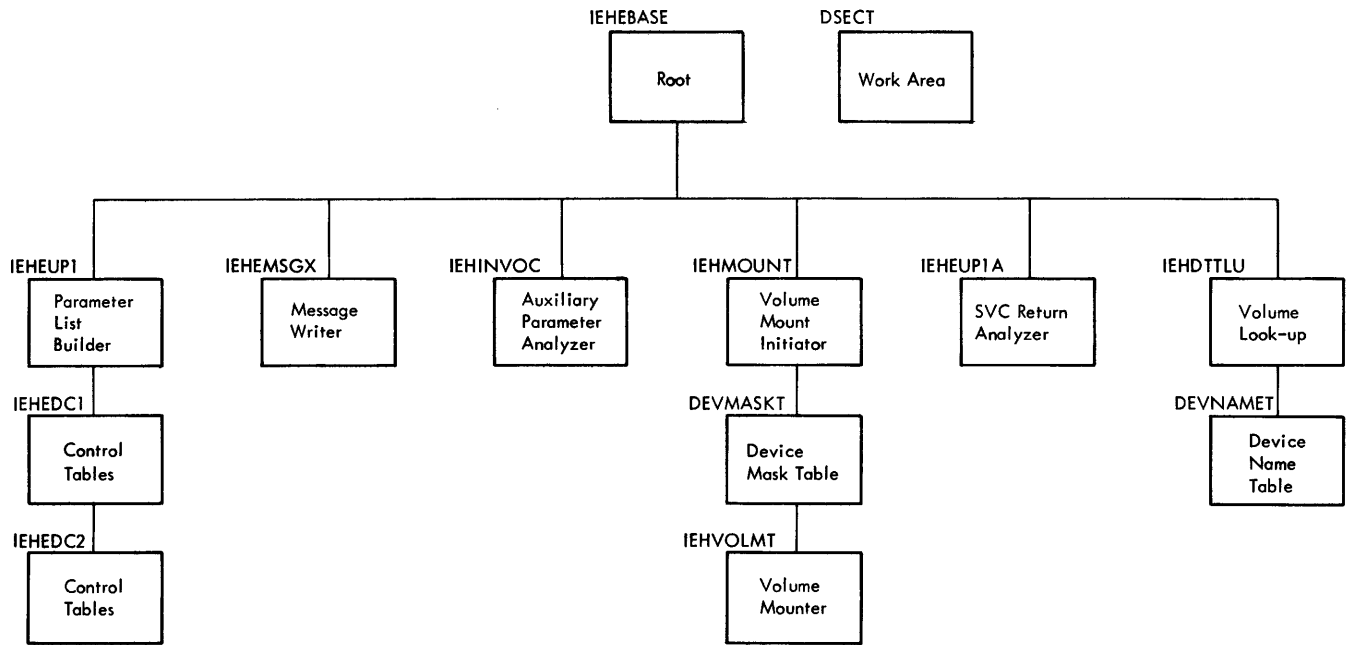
IEHEBASE
Root

DSECT
Work Area

IEHEUP1
Parameter List Builder

IEHEDC1
Control Tables

IEHEDC2
Control Tables

IEHEMSGX
Message Writer

IEHINVOC
Auxiliary Parameter Analyzer

IEHMOUNT
Volume Mount Initiator

DEVMASKT
Device Mask Table

IEHVOLMT
Volume Mounter

IEHEUP1A
SVC Return Analyzer

IEHDTTLU
Volume Look-up

DEVNAMET
Device Name Table